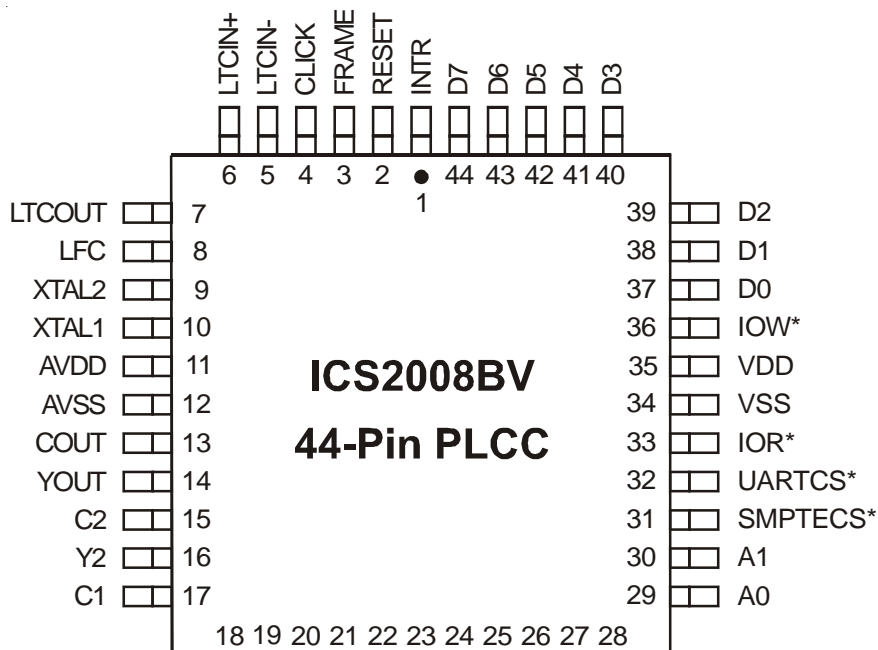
LTCIN+ LTCIN- CLICK FRAME RESET INTR D7 D6 D5 D4 D3

6 5 4 3 2 1 44 43 42 41 40

LTCOUT 7
LFC 8
XTAL2 9
XTAL1 10
AVDD 11
AVSS 12
COUT 13
YOUT 14
C2 15
Y2 16
C1 17

39 D2
38 D1
37 D0
36 IOW*
35 VDD
34 VSS
33 IOR*
32 UARTCS*
31 SMPTECS*
30 A1
29 A0

ICS2008BV

44-Pin PLCC

18 19 20 21 22 23 24 25 26 27 28